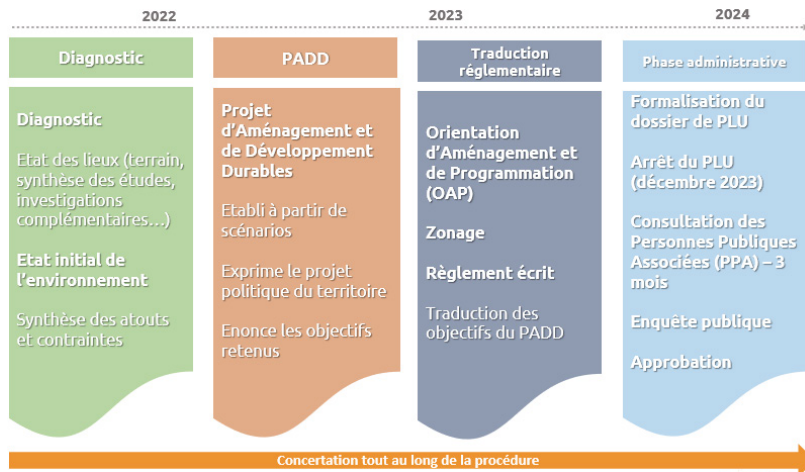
2022

2023

2024

Diagnostic

Diagnostic

Etat des lieux (terrain, synthèse des études, investigations complémentaires…)

Etat initial de l'environnement

Synthèse des atouts et contraintes

PADD

Projet d'Aménagement et de Développement Durables

Etabli à partir de scénarios

Exprime le projet politique du territoire

Enonce les objectifs retenus

Traduction réglementaire

Orientation d'Aménagement et de Programmation (OAP)

Zonage

Règlement écrit

Traduction des objectifs du PADD

Phase administrative

Formalisation du dossier de PLU

Arrêt du PLU (décembre 2023)

Consultation des Personnes Publiques Associées (PPA) – 3 mois

Enquête publique

Approbation

Concertation tout au long de la procédure